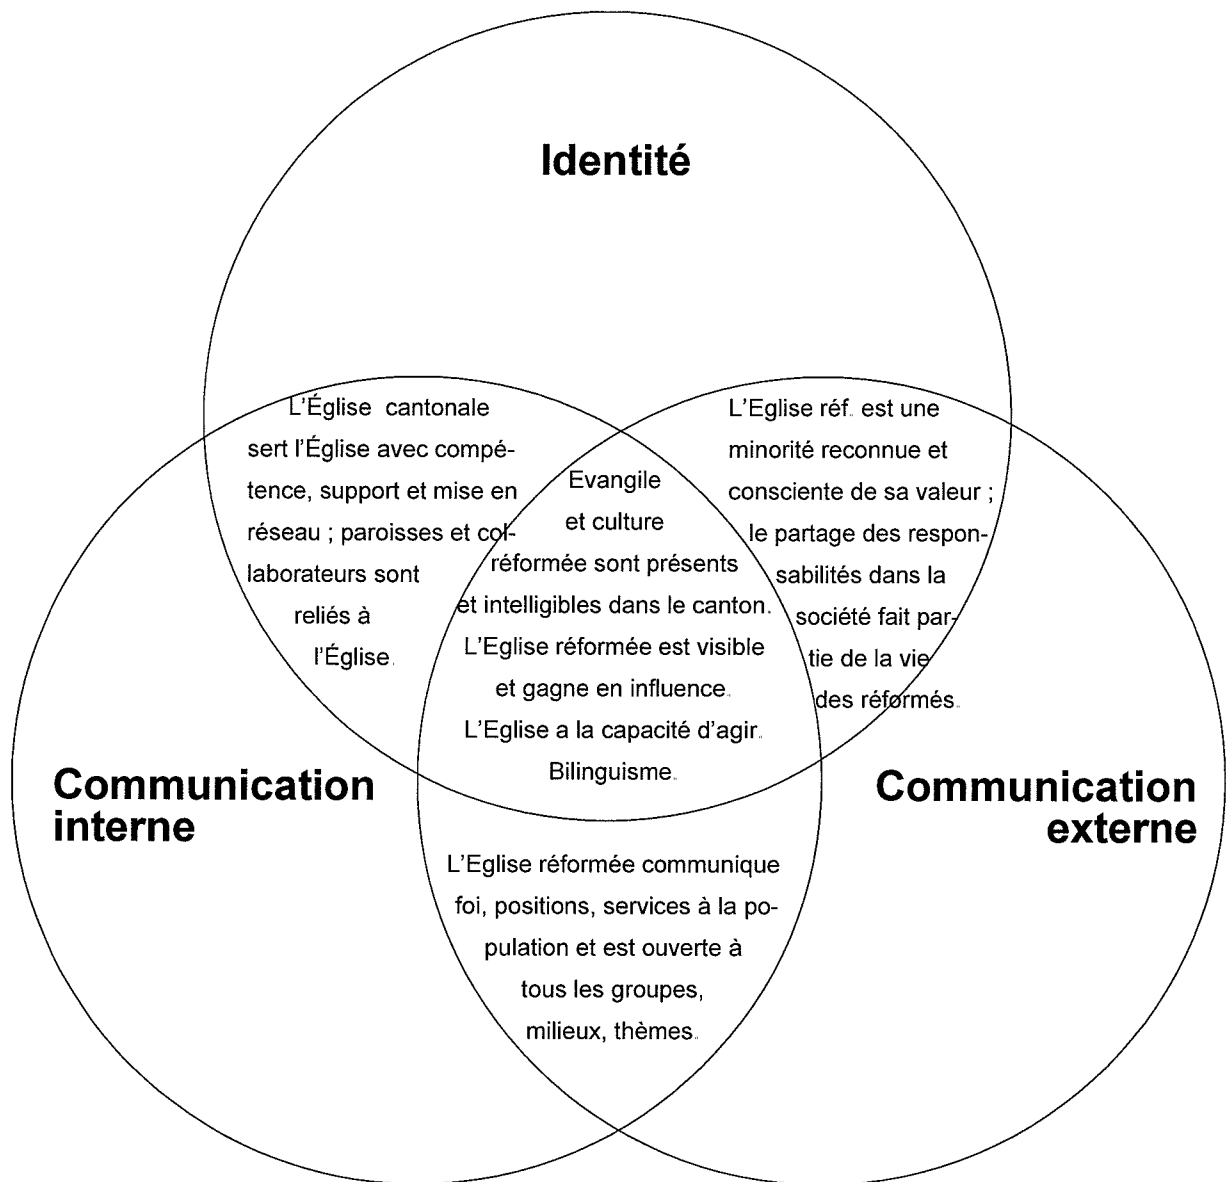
Identité

L'Église cantonale sert l'Église avec compétence, support et mise en réseau ; paroisses et collaborateurs sont reliés à l'Église.

L'Eglise réf. est une minorité reconnue et consciente de sa valeur ; le partage des responsabilités dans la société fait partie de la vie des réformés.

Evangile et culture réformée sont présents et intelligibles dans le canton. L'Eglise réformée est visible et gagne en influence. L'Eglise a la capacité d'agir. Bilinguisme.

Communication interne

Communication externe

L'Eglise réformée communique foi, positions, services à la population et est ouverte à tous les groupes, milieux, thèmes.